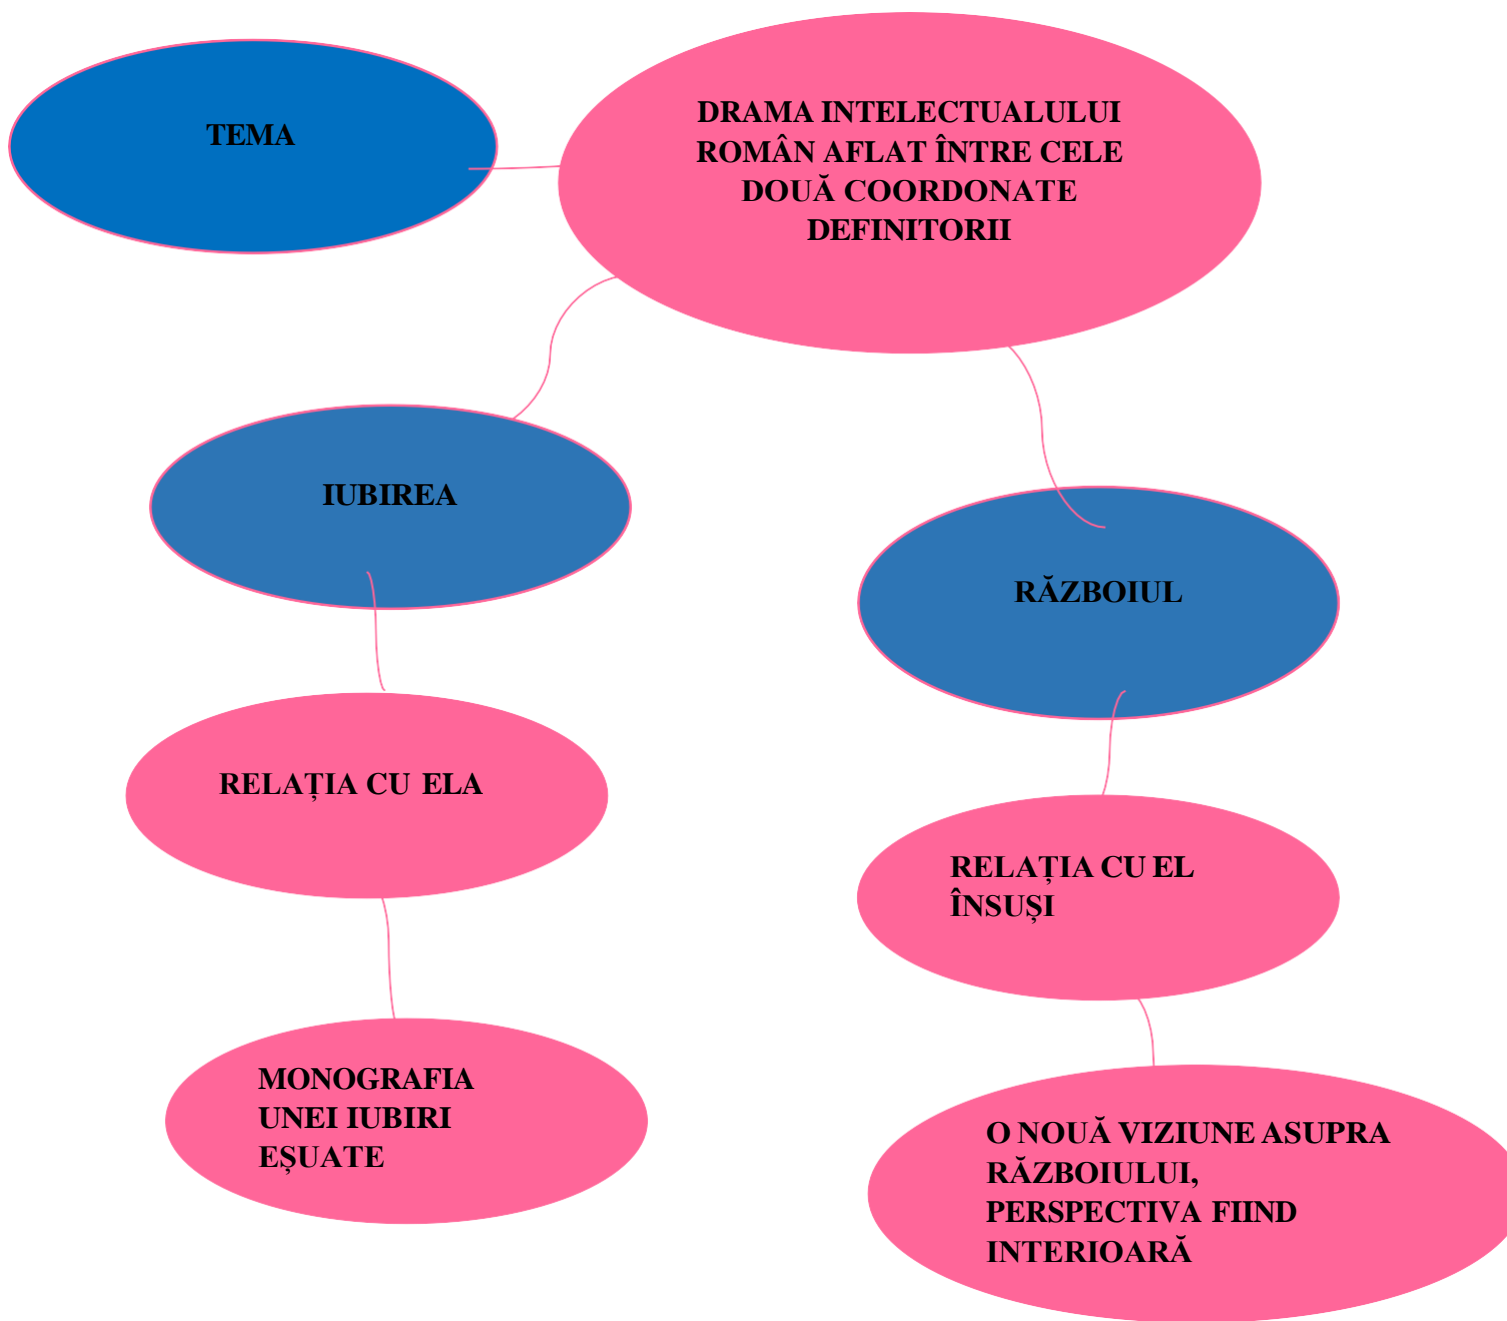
TEMA

DRAMA INTELECTUALULUI ROMÂN AFLAT ÎNTRE CELE DOUĂ COORDONATE DEFINITORII

IUBIREA

RĂZBOIUL

RELAȚIA CU ELA

RELAȚIA CU EL ÎNSUȘI

MONOGRAFIA UNEI IUBIRI EȘUATE

O NOUĂ VIZIUNE ASUPRA RĂZBOIULUI, PERSPECTIVA FIIND INTERIOARĂ